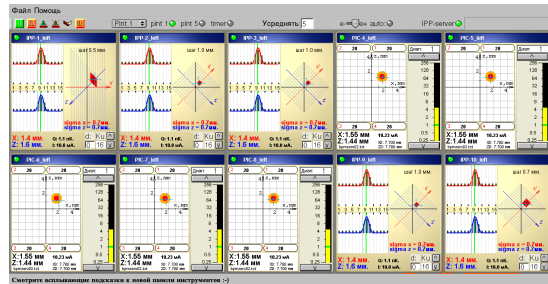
Файл Помощь

Pint 1 | pint 1 | pint 5 | timer | Усреднять 5 | e— auto | IPP-server

IPP-1_left
шаг 0.5 мм
sigma x = 0.7мм.
sigma z = 0.7мм.
X: 1.4 мм. Q: 1.1 нК.
Z: 1.6 мм. I: 10.0 мА.

IPP-2_left
шаг 1.0 мм
sigma x = 0.7мм.
sigma z = 0.7мм.
X: 1.4 мм. Q: 1.1 нК.
Z: 1.6 мм. I: 10.0 мА.

IPP-3_left
шаг 1.0 мм
sigma x = 0.7мм.
sigma z = 0.7мм.
X: 1.4 мм. Q: 1.1 нК.
Z: 1.6 мм. I: 10.0 мА.

PIC-4_left
20 20 Диап 1
X:1.55 мм 10.23 мА
Z:1.44 мм

PIC-5_left
20 20 Диап 1
X:1.55 мм 10.23 мА
Z:1.44 мм

PIC-6_left
20 20 Диап 1
X:1.55 мм 10.23 мА
Z:1.44 мм

PIC-7_left
20 20 Диап 1
X:1.55 мм 10.23 мА
Z:1.44 мм

PIC-8_left
20 20 Диап 1
X:1.55 мм 10.23 мА
Z:1.44 мм

IPP-9_left
шаг 1.0 мм
sigma x = 0.7мм.
sigma z = 0.7мм.
X: 1.4 мм. Q: 1.1 нК.
Z: 1.6 мм. I: 10.0 мА.

IPP-10_left
шаг 0.7 мм
sigma x = 0.7мм.
sigma z = 0.7мм.
X: 1.4 мм. Q: 1.1 нК.
Z: 1.6 мм. I: 10.0 мА.

Смотрите всплывающие подсказки к новой панели инструментов :-)